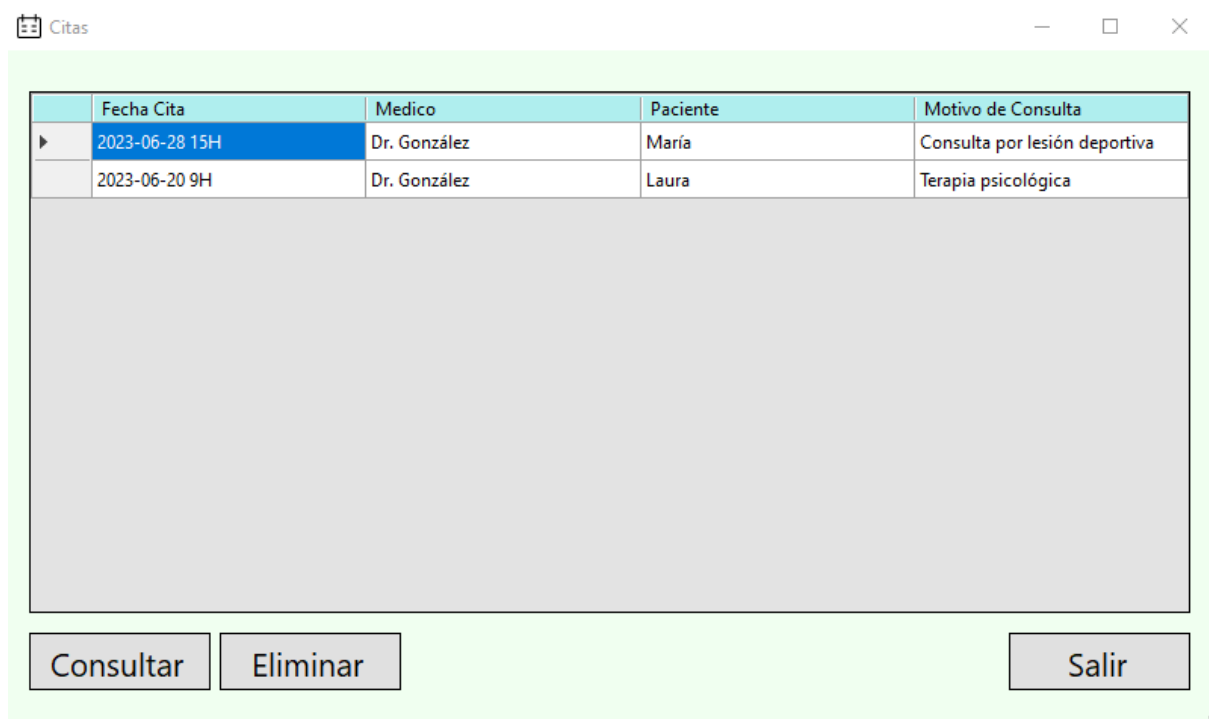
Citas

| Fecha Cita | Medico | Paciente | Motivo de Consulta |
|---|---|---|---|
| 2023-06-28 15H | Dr. González | María | Consulta por lesión deportiva |
| 2023-06-20 9H | Dr. González | Laura | Terapia psicológica |

Consultar Eliminar Salir